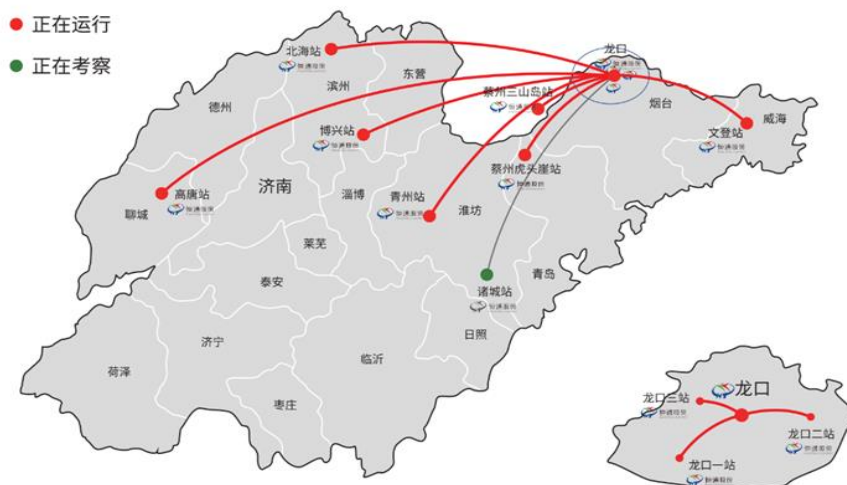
正在运行
正在考察

北海站
东营
滨州
龙口
蓬州三山岛站
德州
烟台
博兴站
威海
文登站
蓬州虎头崖站
高唐站
济南
淄博
青州站
潍坊
聊城
莱芜
泰安
诸城站
青岛
济宁
日照
临沂
菏泽
枣庄
龙口
龙口三站
龙口二站
龙口一站